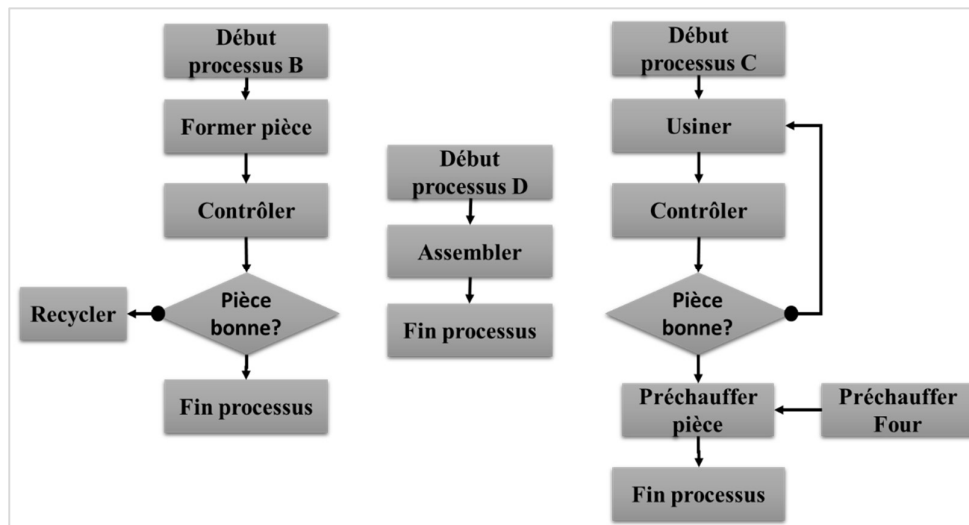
Début processus B

Former pièce

Contrôler

Pièce bonne?

Recycler

Fin processus

Début processus D

Assembler

Fin processus

Début processus C

Usiner

Contrôler

Pièce bonne?

Préchauffer pièce

Préchauffer Four

Fin processus